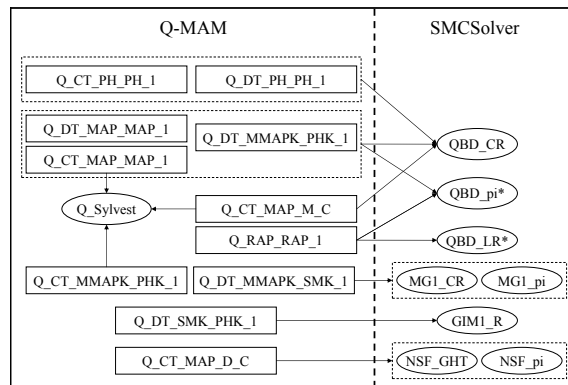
Q-MAM

SMCSolver

Q_CT_PH_PH_1

Q_DT_PH_PH_1

Q_DT_MAP_MAP_1

Q_CT_MAP_MAP_1

Q_DT_MMAPK_PHK_1

QBD_CR

QBD_pi*

Q_Sylvest

Q_CT_MAP_M_C

Q_RAP_RAP_1

QBD_LR*

Q_CT_MMAPK_PHK_1

Q_DT_MMAPK_SMK_1

MG1_CR

MG1_pi

Q_DT_SMK_PHK_1

GIM1_R

Q_CT_MAP_D_C

NSF_GHT

NSF_pi